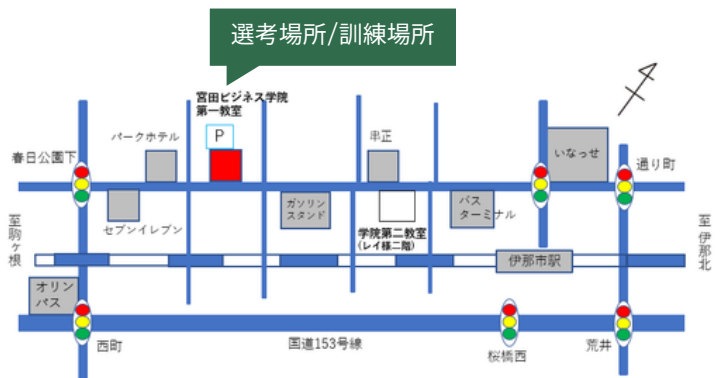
選考場所/訓練場所

宮田ビジネス学院
第一教室

P

パークホテル

串正

いなっせ

春日公園下

通り町

N

ガソリン
スタンド

バス
ターミナル

セブンイレブン

学院第二教室
(レイ様二階)

至
駒
ヶ
根

至
伊
那
北

伊那市駅

オリン
パス

西町

国道153号線

桜橋西

荒井